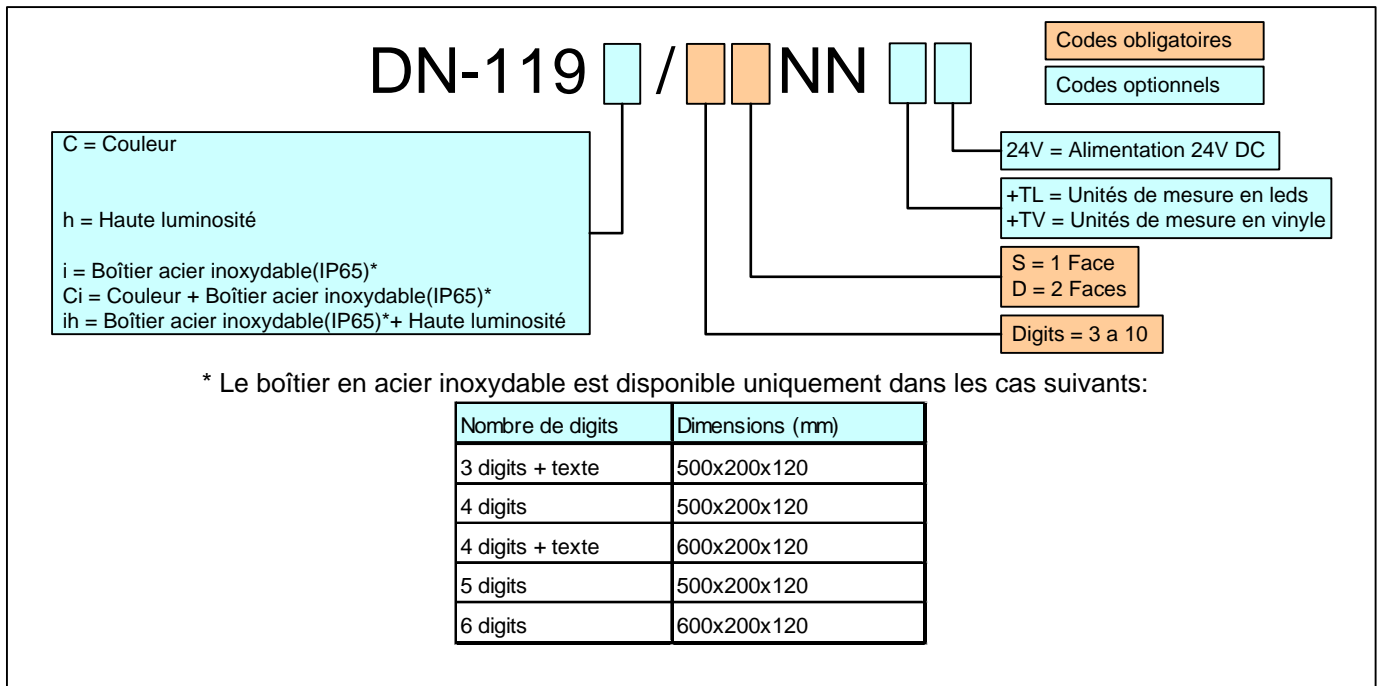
DN-119 / NN

Codes obligatoires

Codes optionnels

C = Couleur

h = Haute luminosité

i = Boîtier acier inoxydable(IP65)*
Ci = Couleur + Boîtier acier inoxydable(IP65)*
ih = Boîtier acier inoxydable(IP65)*+ Haute luminosité

24V = Alimentation 24V DC

+TL = Unités de mesure en leds
+TV = Unités de mesure en vinyle

S = 1 Face
D = 2 Faces

Digits = 3 a 10

* Le boîtier en acier inoxydable est disponible uniquement dans les cas suivants:

| Nombre de digits | Dimensions (mm) |
|---|---|
| 3 digits + texte | 500x200x120 |
| 4 digits | 500x200x120 |
| 4 digits + texte | 600x200x120 |
| 5 digits | 500x200x120 |
| 6 digits | 600x200x120 |